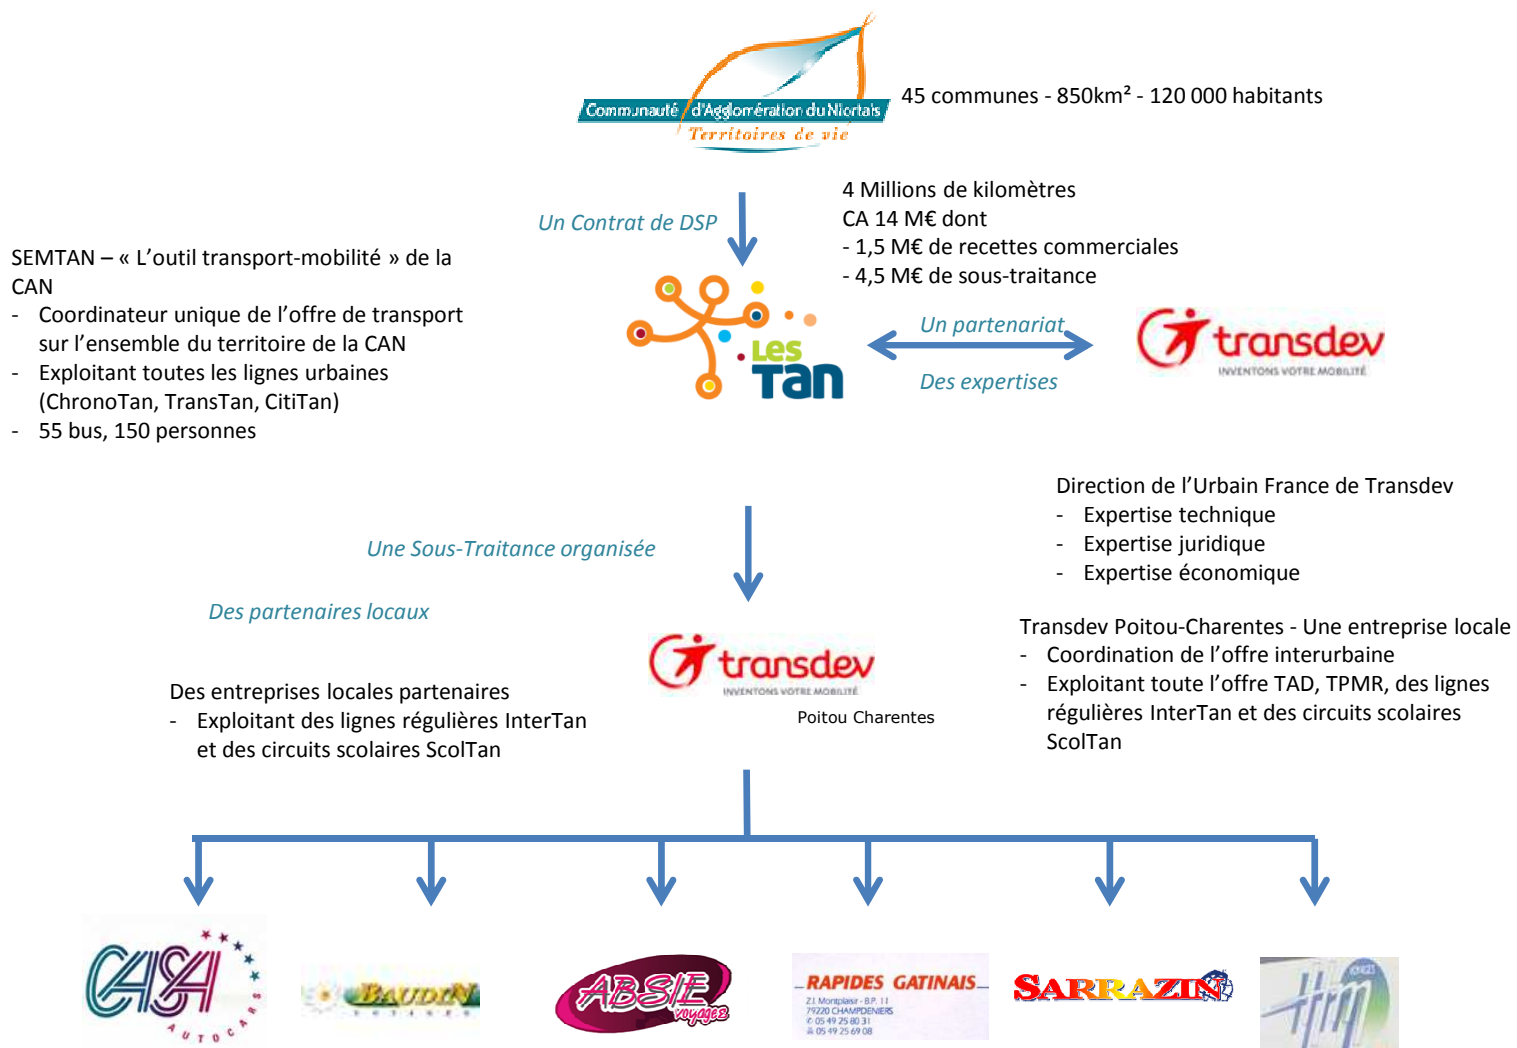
Communauté d'Agglomération du Niortais
Territoires de vie

45 communes - 850km² - 120 000 habitants

Un Contrat de DSP

4 Millions de kilomètres
CA 14 M€ dont
- 1,5 M€ de recettes commerciales
- 4,5 M€ de sous-traitance

SEMTAN – « L'outil transport-mobilité » de la CAN
- Coordinateur unique de l'offre de transport sur l'ensemble du territoire de la CAN
- Exploitant toutes les lignes urbaines (ChronoTan, TransTan, CitiTan)
- 55 bus, 150 personnes

Les Tan

Un partenariat

Des expertises

transdev
INVENTONS VOTRE MOBILITÉ

Direction de l'Urbain France de Transdev
- Expertise technique
- Expertise juridique
- Expertise économique

Une Sous-Traitance organisée

Des partenaires locaux

transdev
INVENTONS VOTRE MOBILITÉ
Poitou Charentes

Transdev Poitou-Charentes - Une entreprise locale
- Coordination de l'offre interurbaine
- Exploitant toute l'offre TAD, TPMR, des lignes régulières InterTan et des circuits scolaires ScolTan

Des entreprises locales partenaires
- Exploitant des lignes régulières InterTan et des circuits scolaires ScolTan

CASA AUTOCARS

BAUDIN VOYAGES

ABSIE voyages

RAPIDES GATINAIS
Z.I. Montplaisir - B.P. 11
79220 CHAMPDENIERS
05 49 25 60 31
05 49 25 69 08

SARRAZIN

HRM